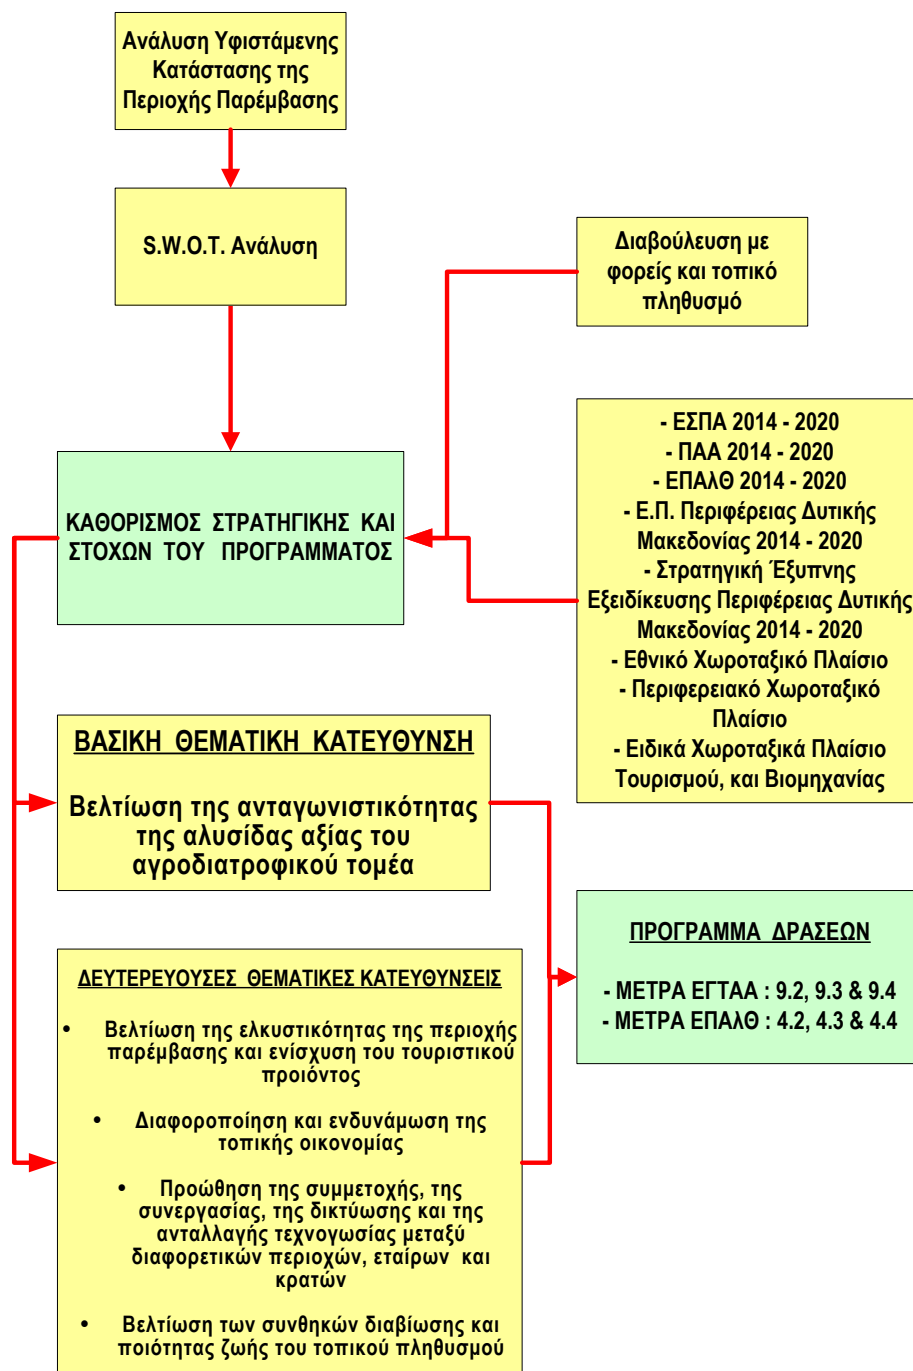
Ανάλυση Υφιστάμενης Κατάστασης της Περιοχής Παρέμβασης

S.W.O.T. Ανάλυση

Διαβούλευση με φορείς και τοπικό πληθυσμό

- ΕΣΠΑ 2014 - 2020
- ΠΑΑ 2014 - 2020
- ΕΠΑΛΘ 2014 - 2020
- Ε.Π. Περιφέρειας Δυτικής Μακεδονίας 2014 - 2020
- Στρατηγική Έξυπνης Εξειδίκευσης Περιφέρειας Δυτικής Μακεδονίας 2014 - 2020
- Εθνικό Χωροταξικό Πλαίσιο
- Περιφερειακό Χωροταξικό Πλαίσιο
- Ειδικά Χωροταξικά Πλαίσιο Τουρισμού, και Βιομηχανίας

ΚΑΘΟΡΙΣΜΟΣ ΣΤΡΑΤΗΓΙΚΗΣ ΚΑΙ ΣΤΟΧΩΝ ΤΟΥ ΠΡΟΓΡΑΜΜΑΤΟΣ

ΒΑΣΙΚΗ ΘΕΜΑΤΙΚΗ ΚΑΤΕΥΘΥΝΣΗ

Βελτίωση της ανταγωνιστικότητας της αλυσίδας αξίας του αγροδιατροφικού τομέα

ΠΡΟΓΡΑΜΜΑ ΔΡΑΣΕΩΝ

- ΜΕΤΡΑ ΕΓΤΑΑ : 9.2, 9.3 & 9.4
- ΜΕΤΡΑ ΕΠΑΛΘ : 4.2, 4.3 & 4.4

ΔΕΥΤΕΡΕΥΟΥΣΕΣ ΘΕΜΑΤΙΚΕΣ ΚΑΤΕΥΘΥΝΣΕΙΣ

• Βελτίωση της ελκυστικότητας της περιοχής παρέμβασης και ενίσχυση του τουριστικού προϊόντος

• Διαφοροποίηση και ενδυνάμωση της τοπικής οικονομίας

• Προώθηση της συμμετοχής, της συνεργασίας, της δικτύωσης και της ανταλλαγής τεχνογνωσίας μεταξύ διαφορετικών περιοχών, εταίρων και κρατών

• Βελτίωση των συνθηκών διαβίωσης και ποιότητας ζωής του τοπικού πληθυσμού